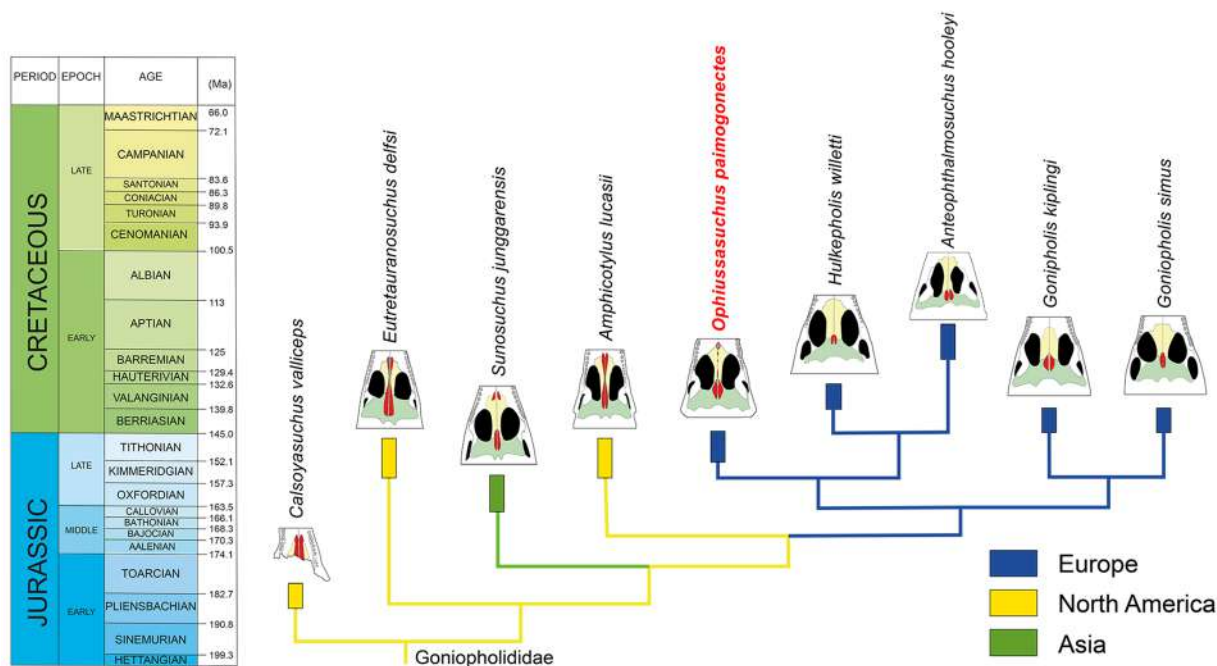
| PERIOD | EPOCH | AGE | (Ma) |
|---|---|---|---|
| CRETACEOUS | LATE | MAASTRICHTIAN | 66.0 |
| | | | 72.1 |
| | | CAMPANIAN | |
| | | | 83.6 |
| | | SANTONIAN | 86.3 |
| | | CONIACIAN | 89.8 |
| | | TURONIAN | |
| | | | 93.9 |
| | | CENOMANIAN | |
| | | | 100.5 |
| | EARLY | ALBIAN | |
| | | | 113 |
| | | APTIAN | |
| | | | 125 |
| | | BARREMIAN | |
| | | | 129.4 |
| | | HAUTERIVIAN | 132.6 |
| | | VALANGINIAN | |
| | | | 139.8 |
| | | BERRIASIAN | |
| | | | 145.0 |
| JURASSIC | LATE | TITHONIAN | |
| | | | 152.1 |
| | | KIMMERIDGIAN | |
| | | | 157.3 |
| | | OXFORDIAN | |
| | | | 163.5 |
| | MIDDLE | CALLOVIAN | 166.1 |
| | | BATHONIAN | 168.3 |
| | | BAJOCIAN | 170.3 |
| | | AALENIAN | 174.1 |
| | EARLY | TOARCIAN | |
| | | | 182.7 |
| | | PLIENSBACHIAN | |
| | | | 190.8 |
| | | SINEMURIAN | |
| | | HETTANGIAN | 199.3 |

Calsoyasuchus valliceps
Eutretauranosuchus delfsi
Sunosuchus junggarensis
Amphicotylus lucasii
Ophiussasuchus paimogonectes
Hulkepholis willetti
Anteophthalmosuchus hooleyi
Goniopholis kiplingi
Goniopholis simus

Goniopholididae

Europe
North America
Asia